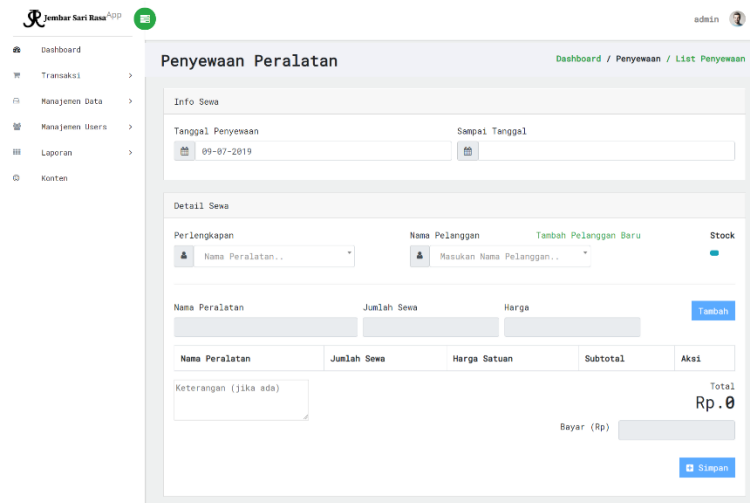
Jembar Sari Rasa App

admin

Dashboard
Transaksi
Manajemen Data
Manajemen Users
Laporan
Konten

Penyewaan Peralatan

Dashboard / Penyewaan / List Penyewaan

Info Sewa

Tanggal Penyewaan
09-07-2019

Sampai Tanggal

Detail Sewa

Perlengkapan
Nama Peralatan..

Nama Pelanggan
Tambah Pelanggan Baru
Masukan Nama Pelanggan..

Stock

Nama Peralatan
Jumlah Sewa
Harga
Tambah

| Nama Peralatan | Jumlah Sewa | Harga Satuan | Subtotal | Aksi |
|---|---|---|---|---|

Keterangan (jika ada)

Total
Rp.0

Bayar (Rp)

Simpan